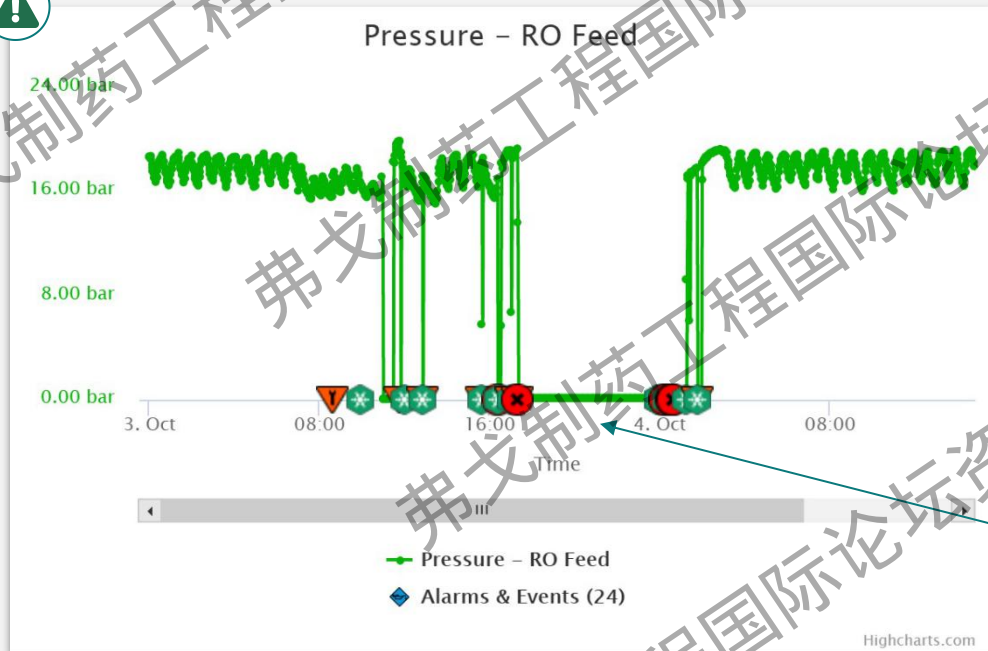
Pressure – RO Feed

24.00 bar
16.00 bar
8.00 bar
0.00 bar

3. Oct
08:00
16:00
4. Oct
08:00

Time

III

Pressure – RO Feed
Alarms & Events (24)

Highcharts.com

弗戈制药工程国际论坛
弗戈制药工程国际论坛
弗戈制药工程国际论坛
弗戈制药工程国际论坛资